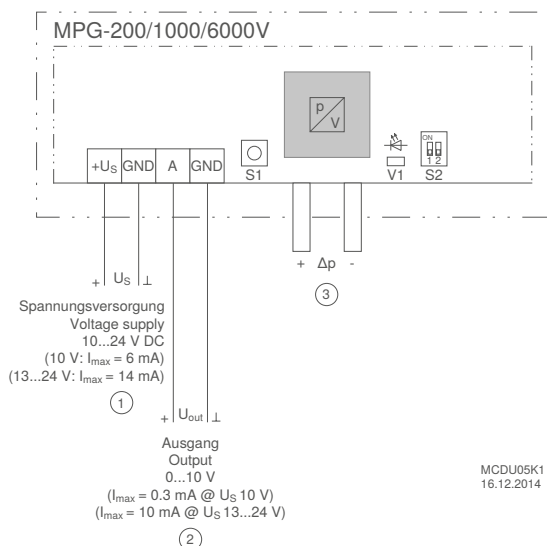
MPG-200/1000/6000V

$+U_S$ | GND | A | GND

S1

P
V

ON
1 2

V1 S2

+ $U_S$ ⊥

Spannungsversorgung
Voltage supply
10...24 V DC
(10 V: $I_{max}$ = 6 mA)
(13...24 V: $I_{max}$ = 14 mA)

1

+ $U_{out}$ ⊥

Ausgang
Output
0...10 V
($I_{max}$ = 0.3 mA @ $U_S$ 10 V)
($I_{max}$ = 10 mA @ $U_S$ 13...24 V)

2

+ Δp -

3

MCDU05K1
16.12.2014